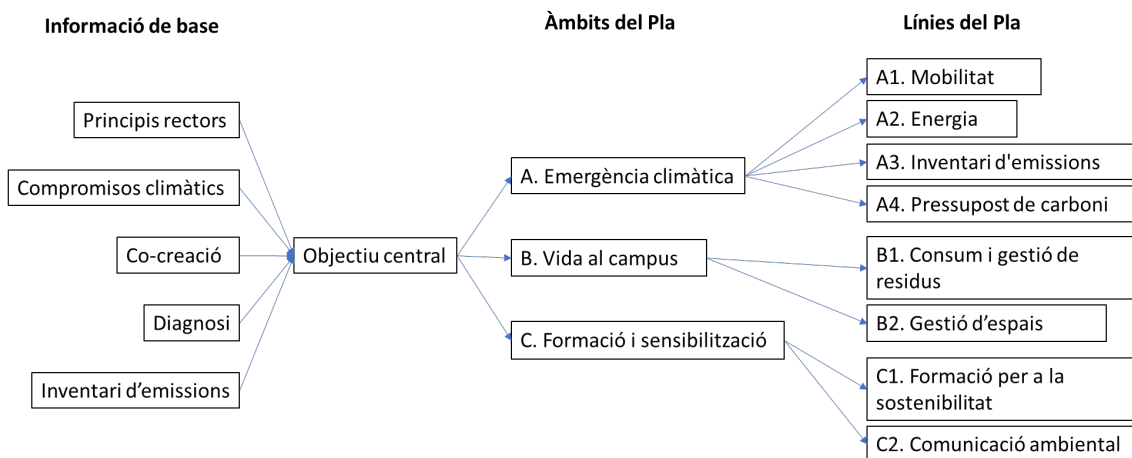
Informació de base

Principis rectors

Compromisos climàtics

Co-creació

Diagnosi

Inventari d'emissions

Objectiu central

Àmbits del Pla

A. Emergència climàtica

B. Vida al campus

C. Formació i sensibilització

Línies del Pla

A1. Mobilitat

A2. Energia

A3. Inventari d'emissions

A4. Pressupost de carboni

B1. Consum i gestió de residus

B2. Gestió d'espais

C1. Formació per a la sostenibilitat

C2. Comunicació ambiental